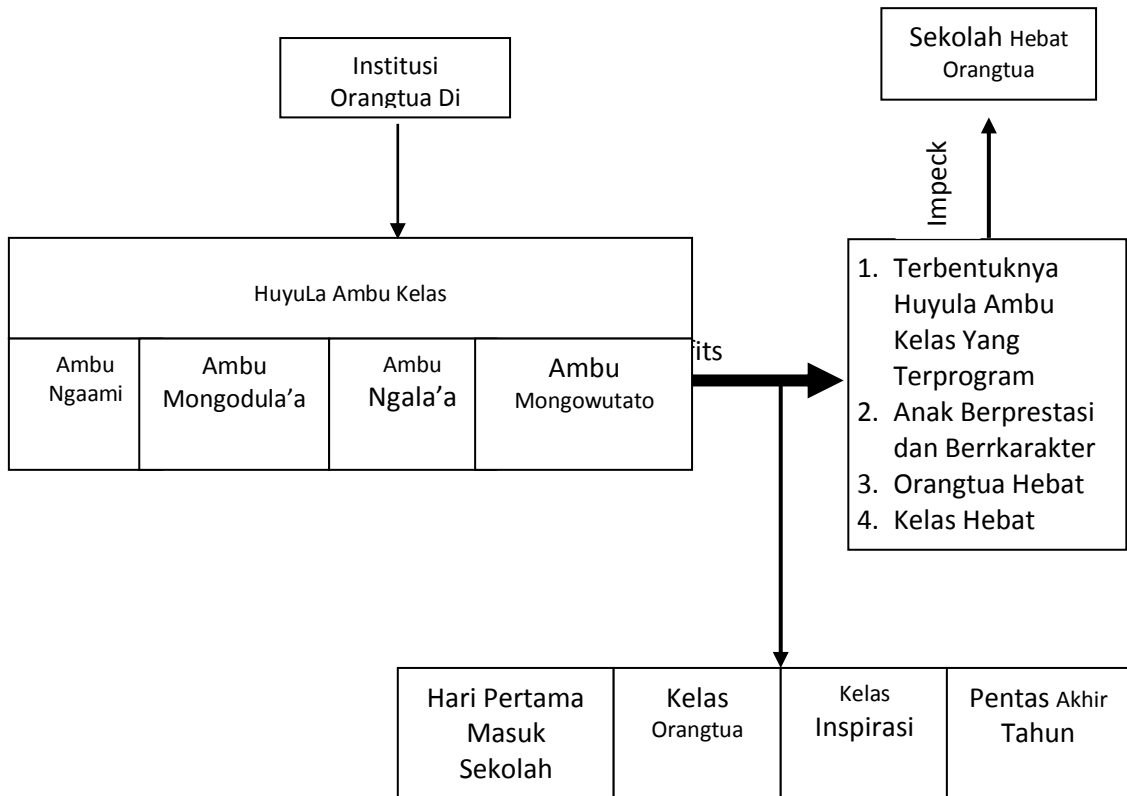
Sekolah Hebat Orangtua

Institusi Orangtua Di

Impeck

HuyuLa Ambu Kelas

| Ambu Ngaami | Ambu Mongodula'a | Ambu Ngala'a | Ambu Mongowutato |
|---|---|---|---|

fits

1. Terbentuknya Huyula Ambu Kelas Yang Terprogram
2. Anak Berprestasi dan Berrkarakter
3. Orangtua Hebat
4. Kelas Hebat

| Hari Pertama Masuk Sekolah | Kelas Orangtua | Kelas Inspirasi | Pentas Akhir Tahun |
|---|---|---|---|